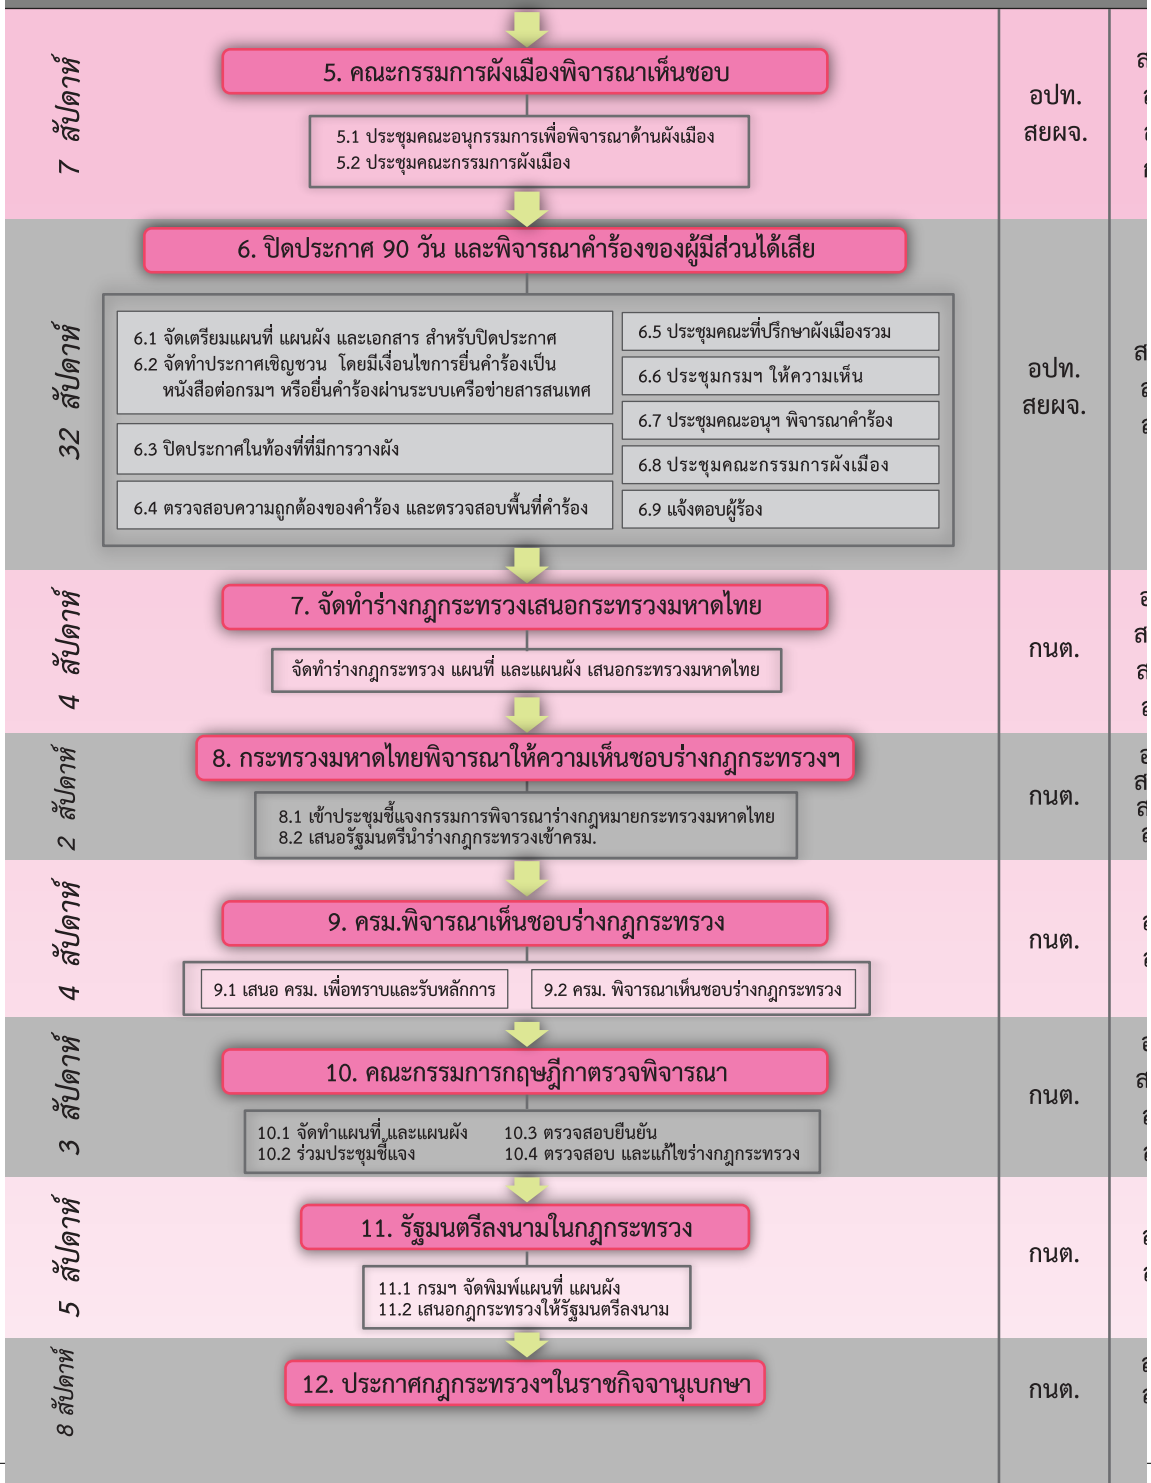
7 สัปดาห์

5. คณะกรรมการผังเมืองพิจารณาเห็นชอบ

5.1 ประชุมคณะอนุกรรมการเพื่อพิจารณาด้านผังเมือง
5.2 ประชุมคณะกรรมการผังเมือง

อปท.
สยผจ.

32 สัปดาห์

6. ปิดประกาศ 90 วัน และพิจารณาคำร้องของผู้มีส่วนได้เสีย

6.1 จัดเตรียมแผนที่ แผนผัง และเอกสาร สำหรับปิดประกาศ
6.2 จัดทำประกาศเชิญชวน โดยมีเงื่อนไขการยื่นคำร้องเป็นหนังสือต่อกรมฯ หรือยื่นคำร้องผ่านระบบเครือข่ายสารสนเทศ

6.3 ปิดประกาศในท้องที่ที่มีการวางผัง

6.4 ตรวจสอบความถูกต้องของคำร้อง และตรวจสอบพื้นที่คำร้อง

6.5 ประชุมคณะที่ปรึกษาผังเมืองรวม

6.6 ประชุมกรมฯ ให้ความเห็น

6.7 ประชุมคณะอนุฯ พิจารณาคำร้อง

6.8 ประชุมคณะกรรมการผังเมือง

6.9 แจ้งตอบผู้ร้อง

อปท.
สยผจ.

4 สัปดาห์

7. จัดทำร่างกฎกระทรวงเสนอกระทรวงมหาดไทย

จัดทำร่างกฎกระทรวง แผนที่ และแผนผัง เสนอกระทรวงมหาดไทย

กนต.

2 สัปดาห์

8. กระทรวงมหาดไทยพิจารณาให้ความเห็นชอบร่างกฎกระทรวงฯ

8.1 เข้าประชุมชี้แจงกรรมการพิจารณาร่างกฎหมายกระทรวงมหาดไทย
8.2 เสนอรัฐมนตรีนำร่างกฎกระทรวงเข้าครม.

กนต.

4 สัปดาห์

9. ครม.พิจารณาเห็นชอบร่างกฎกระทรวง

9.1 เสนอ ครม. เพื่อทราบและรับหลักการ

9.2 ครม. พิจารณาเห็นชอบร่างกฎกระทรวง

กนต.

3 สัปดาห์

10. คณะกรรมการกฤษฎีกาตรวจพิจารณา

10.1 จัดทำแผนที่ และแผนผัง
10.2 ร่วมประชุมชี้แจง
10.3 ตรวจสอบยืนยัน
10.4 ตรวจสอบ และแก้ไขร่างกฎกระทรวง

กนต.

5 สัปดาห์

11. รัฐมนตรีลงนามในกฎกระทรวง

11.1 กรมฯ จัดพิมพ์แผนที่ แผนผัง
11.2 เสนอกฎกระทรวงให้รัฐมนตรีลงนาม

กนต.

8 สัปดาห์

12. ประกาศกฎกระทรวงฯในราชกิจจานุเบกษา

กนต.